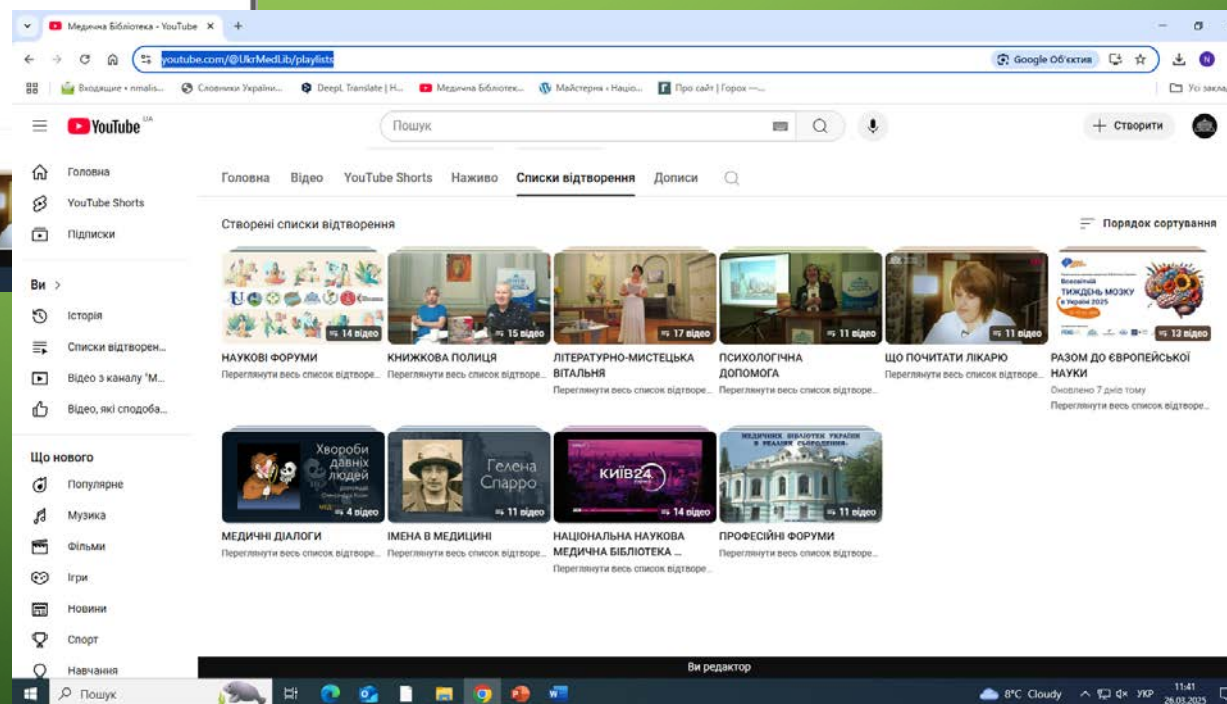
Медична Бібліотека - YouTube ×
youtube.com/@UkrMedLib/playlists
Google Об'єктив
Вхідящие • nmalis... Словники України... DeepL Translate | Н... Медична Бібліотек... Майстерня • Націо... Про сайт | Горох —... Усі заклад

YouTube UA
Пошук
+ Створити

Головна
YouTube Shorts
Підписки
Ви >
Історія
Списки відтворен...
Відео з каналу "М...
Відео, які сподоба...
Що нового
Популярне
Музика
Фільми
Ігри
Новини
Спорт
Навчання

Головна Відео YouTube Shorts Наживо Списки відтворення Дописи

Створені списки відтворення
Порядок сортування

14 відео
НАУКОВІ ФОРУМИ
Переглянути весь список відтворе...

15 відео
КНИЖКОВА ПОЛИЦЯ
Переглянути весь список відтворе...

17 відео
ЛІТЕРАТУРНО-МИСТЕЦЬКА ВІТАЛЬНЯ
Переглянути весь список відтворе...

11 відео
ПСИХОЛОГІЧНА ДОПОМОГА
Переглянути весь список відтворе...

11 відео
ЩО ПОЧИТАТИ ЛІКАРЮ
Переглянути весь список відтворе...

Всесвітній ТИЖДЕНЬ МОЗКУ в Україні 2025
13 відео
РАЗОМ ДО ЄВРОПЕЙСЬКОЇ НАУКИ
Оновлено 7 днів тому
Переглянути весь список відтворе...

Хвороби давніх людей
4 відео
МЕДИЧНІ ДІАЛОГИ
Переглянути весь список відтворе...

Гелена Спарро
11 відео
ІМЕНА В МЕДИЦИНІ
Переглянути весь список відтворе...

КИЇВ24
14 відео
НАЦІОНАЛЬНА НАУКОВА МЕДИЧНА БІБЛІОТЕКА ...
Переглянути весь список відтворе...

МЕДИЧНІ БІБЛІОТЕКИ УКРАЇНИ В РЕАЛІЯХ СЬОГОДЕННЯ
11 відео
ПРОФЕСІЙНІ ФОРУМИ
Переглянути весь список відтворе...

Ви редактор

Пошук
8°C Cloudy УКР 11:41 26.03.2025